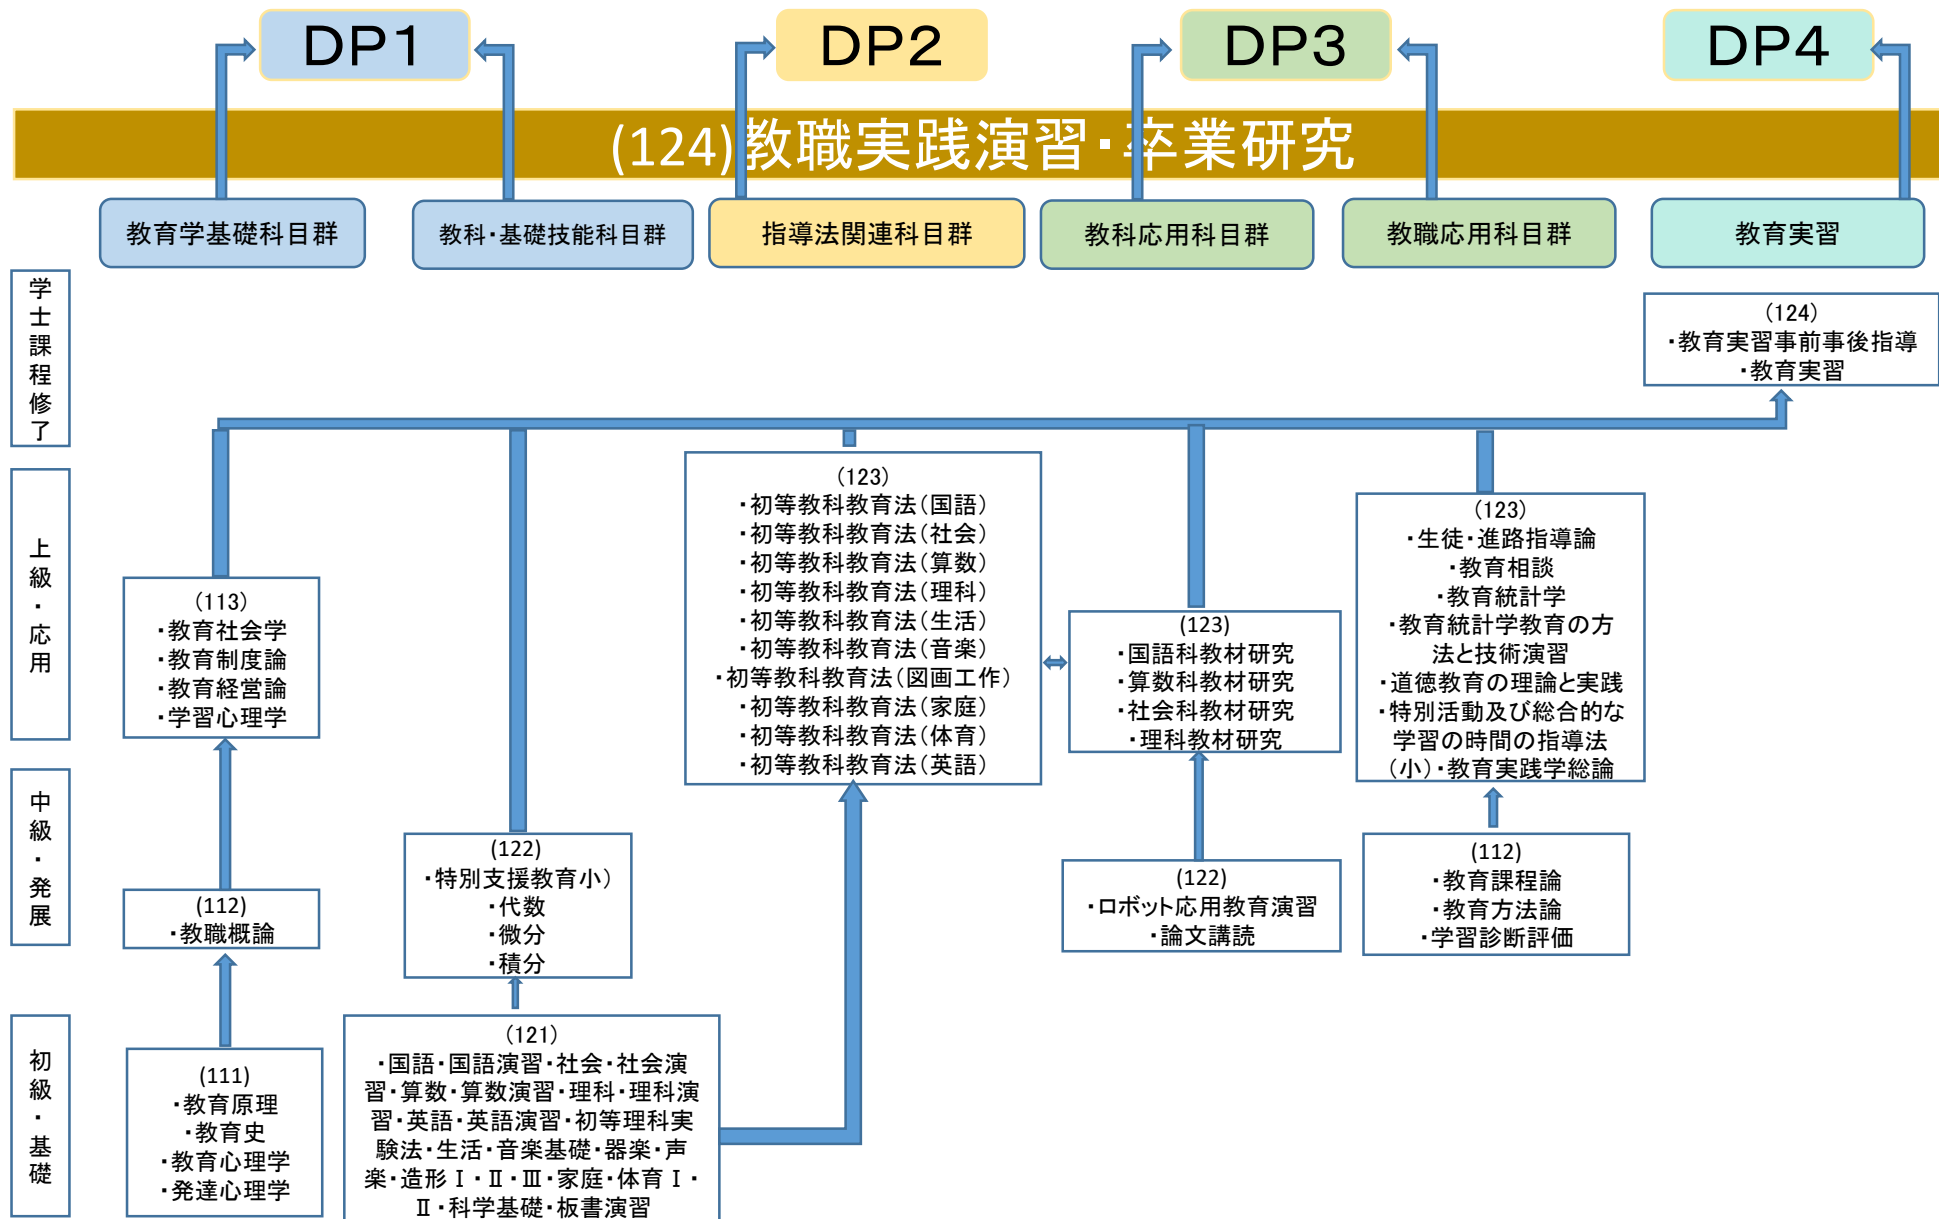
DP1

DP2

DP3

DP4

(124)教職実践演習・卒業研究

教育学基礎科目群

教科・基礎技能科目群

指導法関連科目群

教科応用科目群

教職応用科目群

教育実習

学士課程修了

上級・応用

中級・発展

初級・基礎

(124)
・教育実習事前事後指導
・教育実習

(123)
・初等教科教育法(国語)
・初等教科教育法(社会)
・初等教科教育法(算数)
・初等教科教育法(理科)
・初等教科教育法(生活)
・初等教科教育法(音楽)
・初等教科教育法(図画工作)
・初等教科教育法(家庭)
・初等教科教育法(体育)
・初等教科教育法(英語)

(123)
・生徒・進路指導論
・教育相談
・教育統計学
・教育統計学教育の方法と技術演習
・道徳教育の理論と実践
・特別活動及び総合的な学習の時間の指導法(小)・教育実践学総論

(113)
・教育社会学
・教育制度論
・教育経営論
・学習心理学

(123)
・国語科教材研究
・算数科教材研究
・社会科教材研究
・理科教材研究

(112)
・教職概論

(122)
・特別支援教育小)
・代数
・微分
・積分

(122)
・ロボット応用教育演習
・論文講読

(112)
・教育課程論
・教育方法論
・学習診断評価

(111)
・教育原理
・教育史
・教育心理学
・発達心理学

(121)
・国語・国語演習・社会・社会演習・算数・算数演習・理科・理科演習・英語・英語演習・初等理科実験法・生活・音楽基礎・器楽・声楽・造形Ⅰ・Ⅱ・Ⅲ・家庭・体育Ⅰ・Ⅱ・科学基礎・板書演習